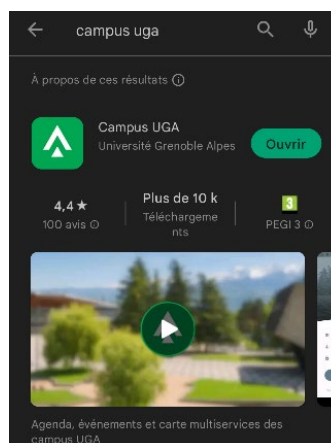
campus uga

À propos de ces résultats ⓘ

Campus UGA
Université Grenoble Alpes

Ouvrir

4,4 ★
100 avis ⓘ

Plus de 10 k
Téléchargements

3
PEGI 3 ⓘ

Agenda, événements et carte multiservices des campus UGA